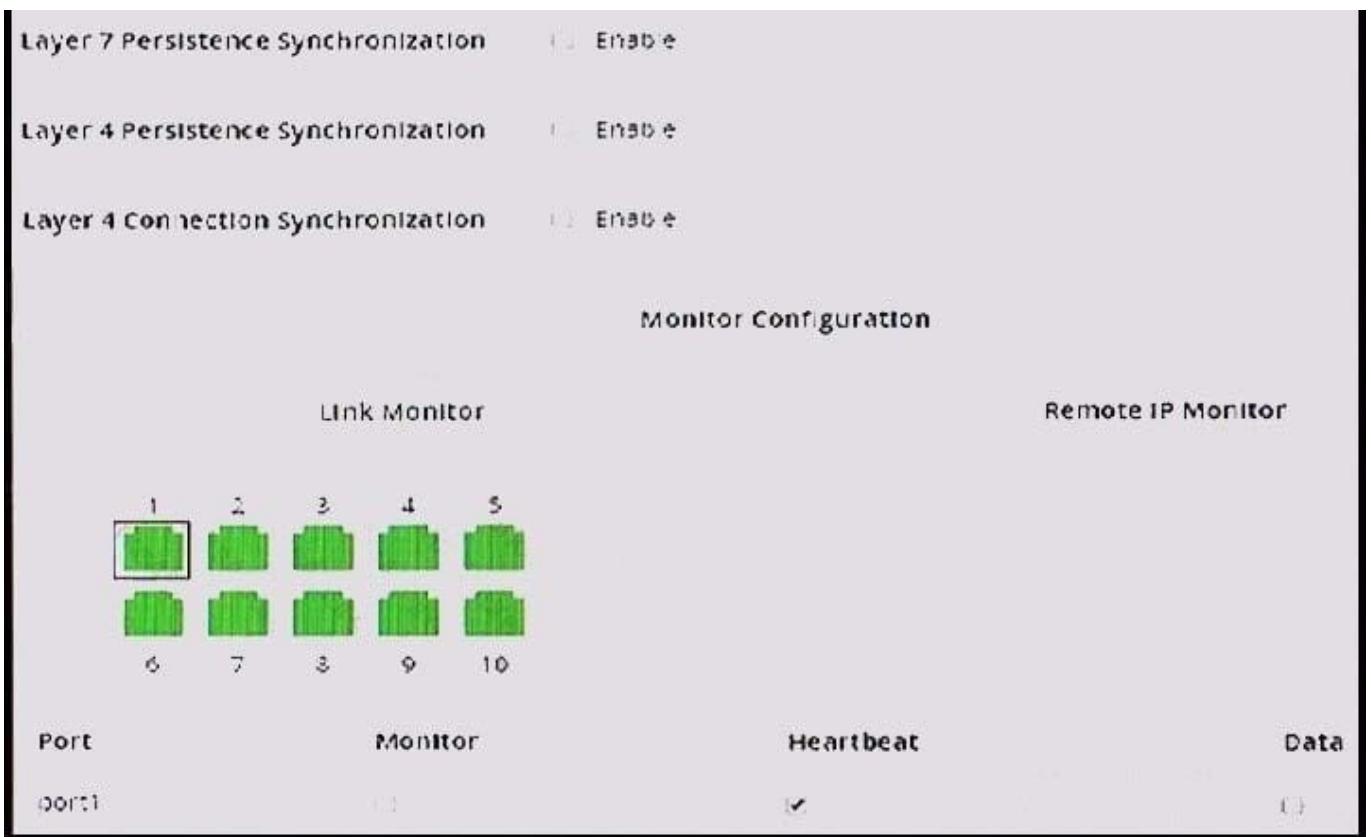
Layer 7 Persistence Synchronization Enable

Layer 4 Persistence Synchronization Enable

Layer 4 Connection Synchronization Enable

Monitor Configuration

Link Monitor

Remote IP Monitor

1 2 3 4 5

6 7 8 9 10

| Port | Monitor | Heartbeat | Data |
|---|---|---|---|
| port1 | | ✔ | |